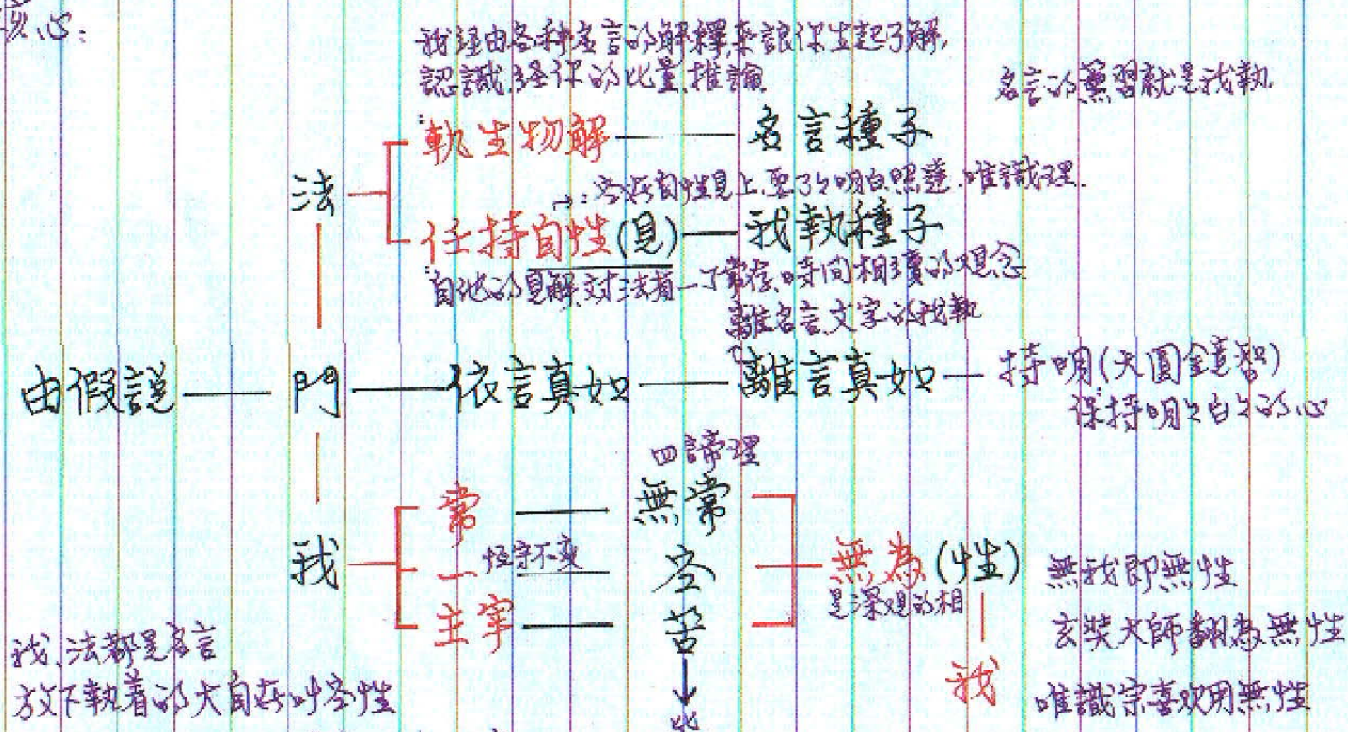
發心:

我經由各種名言的解釋來讓你生起了解,認識,透徑的比量,推論

名言的薰習就是我執

法 — 軌生物解 —— 名言種子
任持自性(見) —— 我執種子
∴若執自性見上,要了了明白照達,唯識理。
∴自他的見解,對法有一了常住,時間相續的概念

離名言,文字的執取

由假說 —— 門 —— 依言真如 —— 離言真如 — 持明(大圓鏡智)
保持明明白白的心

四諦理

我 — 常 —— 無常
一 性守不變 —— 空
主宰 —— 苦
↓
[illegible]

— 無為(性)
是深觀的相

我

無我即無性
玄奘大師翻為無性
唯識宗喜歡用無性

我、法都是名言
放下執著的大自在叫空性